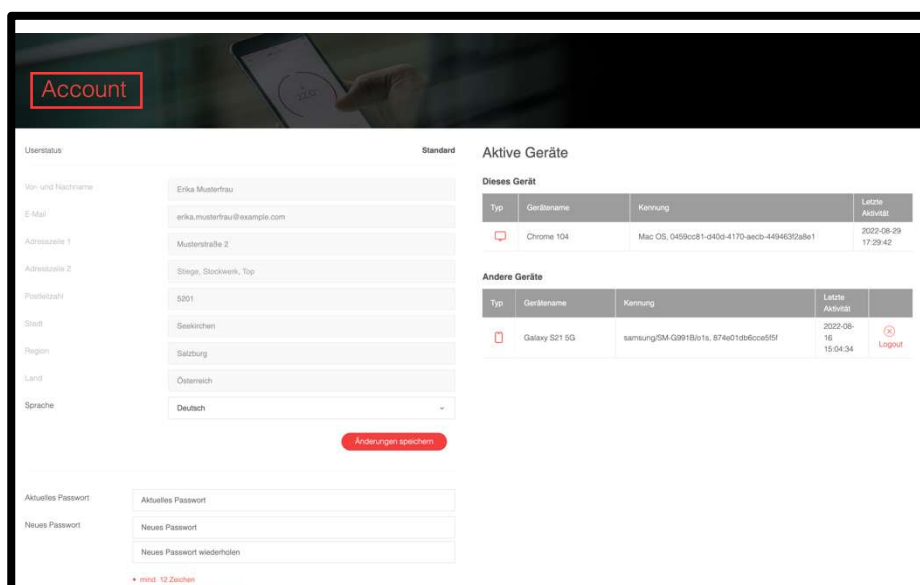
Account

Userstatus Standard

| Vor- und Nachname | Erika Musterfrau |
|---|---|
| E-Mail | erika.musterfrau@example.com |
| Adresszeile 1 | Musterstraße 2 |
| Adresszeile 2 | Stiege, Stockwerk, Top |
| Postleitzahl | 5201 |
| Stadt | Seekirchen |
| Region | Salzburg |
| Land | Österreich |
| Sprache | Deutsch |

Änderungen speichern

Aktuelles Passwort | Aktuelles Passwort
Neues Passwort | Neues Passwort
Neues Passwort wiederholen

• mind. 12 Zeichen

Aktive Geräte

Dieses Gerät

| Typ | Gerätename | Kennung | Letzte Aktivität |
|---|---|---|---|
| | Chrome 104 | Mac OS, 0459cc81-d40d-4170-aecb-4494631f2a8e1 | 2022-08-29 17:29:42 |

Andere Geräte

| Typ | Gerätename | Kennung | Letzte Aktivität | |
|---|---|---|---|---|
| | Galaxy S21 5G | samsung/SM-G991B/o1s, 874e01db6cce5f5f | 2022-08-16 15:04:34 | Logout |